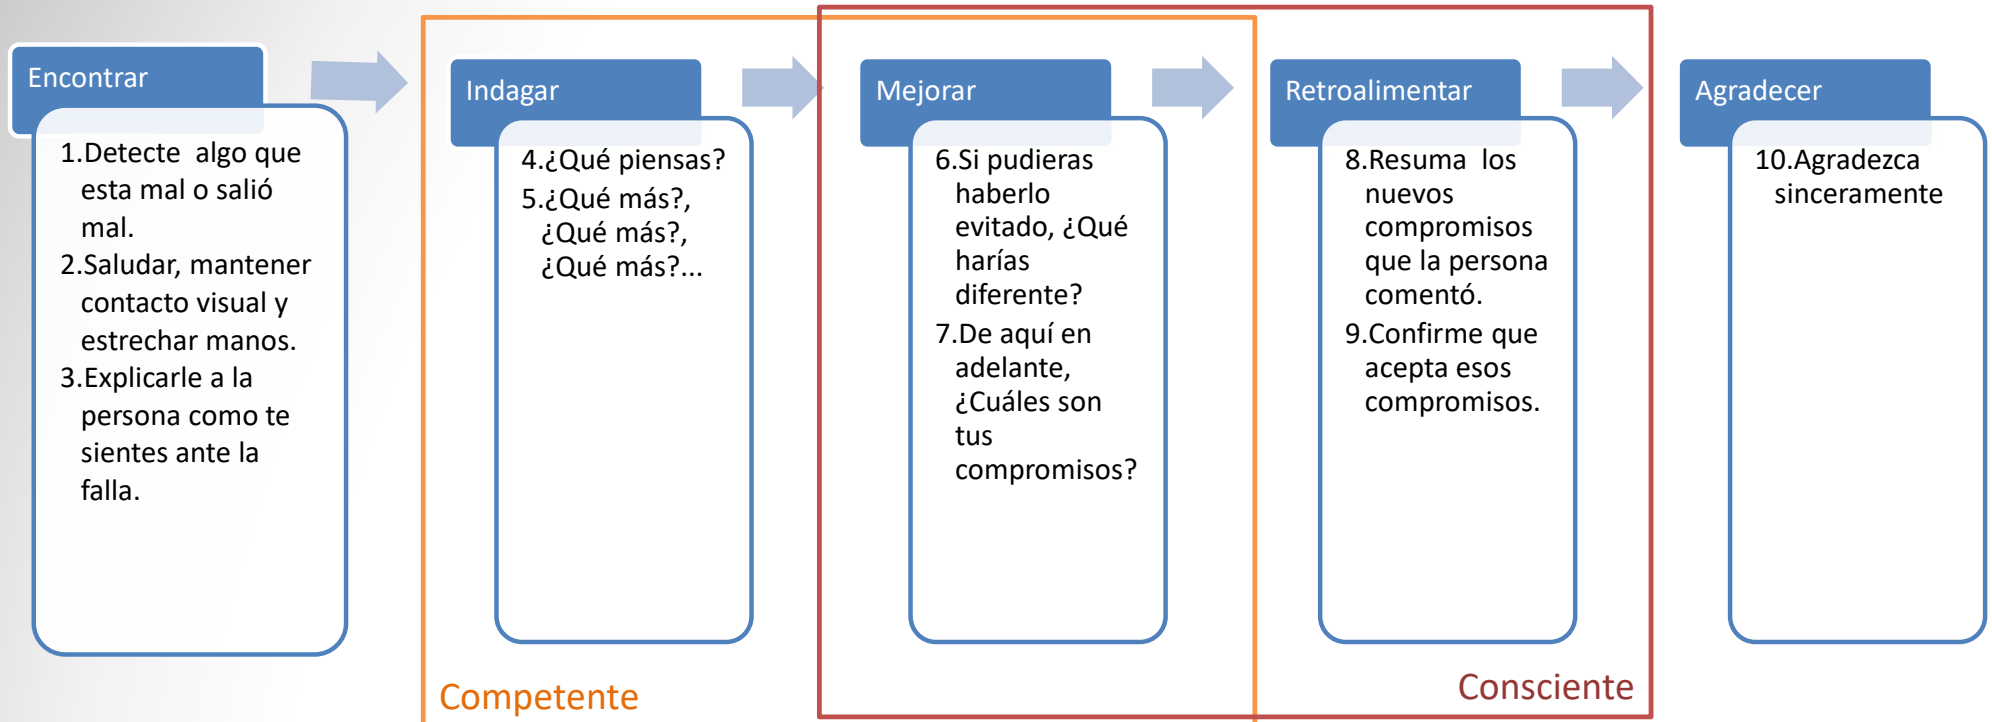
Encontrar

1.Detecte algo que esta mal o salió mal.
2.Saludar, mantener contacto visual y estrechar manos.
3.Explicarle a la persona como te sientes ante la falla.

Indagar

4.¿Qué piensas?
5.¿Qué más?, ¿Qué más?, ¿Qué más?...

Mejorar

6.Si pudieras haberlo evitado, ¿Qué harías diferente?
7.De aquí en adelante, ¿Cuáles son tus compromisos?

Retroalimentar

8.Resuma los nuevos compromisos que la persona comentó.
9.Confirme que acepta esos compromisos.

Agradecer

10.Agradezca sinceramente

Competente

Consciente